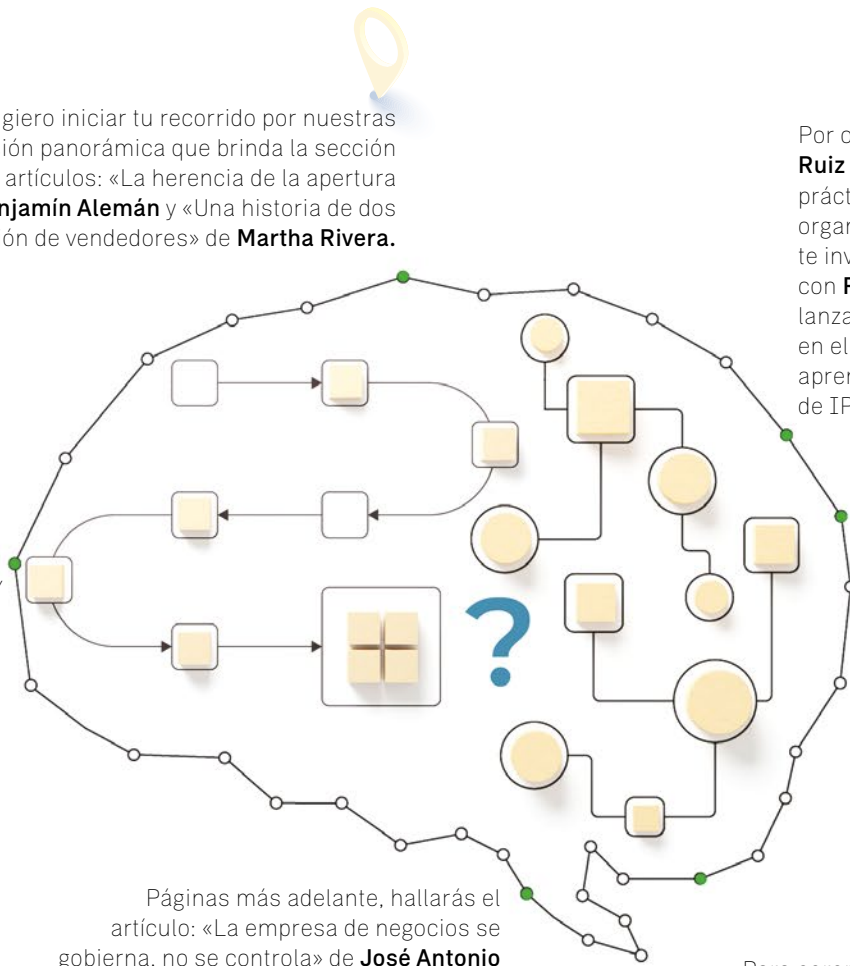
giero iniciar tu recorrido por nuestras ión panorámica que brinda la sección artículos: «La herencia de la apertura njamín Alemán y «Una historia de dos ón de vendedores» de Martha Rivera.

Por c
Ruiz
práct
orgar
te inv
con F
lanza
en el
aprer
de IF

Páginas más adelante, hallarás el artículo: «La empresa de negocios se gobierna, no se controla» de José Antonio

Para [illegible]